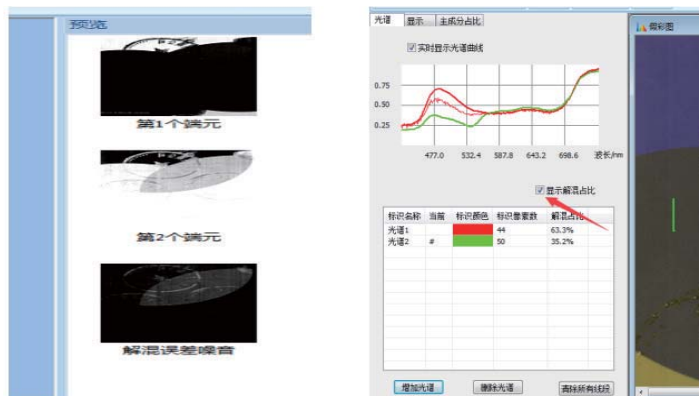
预览

第1个端元

第2个端元

解混误差噪音

光谱 显示 主成分占比

实时显示光谱曲线

0.75
0.50
0.25

477.0 532.4 587.8 643.2 698.6 波长/nm

显示解混占比

| 标识名称 | 当前 | 标识颜色 | 标识像素数 | 解混占比 |
|---|---|---|---|---|
| 光谱1 | | | 44 | 63.3% |
| 光谱2 | # | | 50 | 35.2% |

增加光谱 删除光谱 清除所有标识

伪彩图